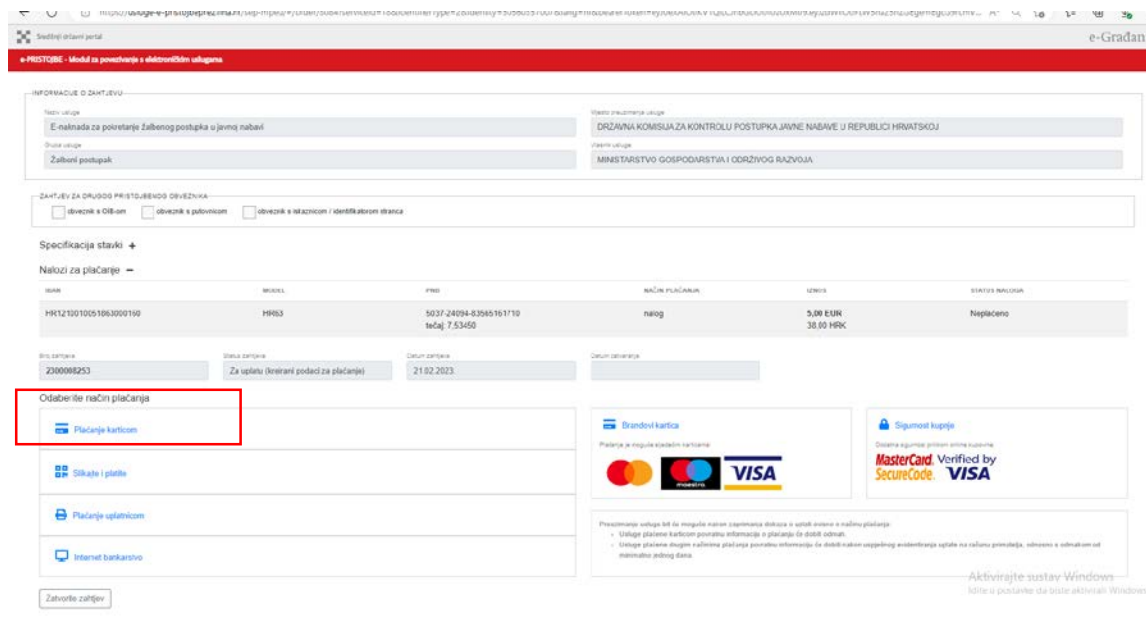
Središnji državni portal

e-Građani

e-PRISTOJBE - Modul za povezivanje s elektroničkim uslugama

INFORMACIJE O ZAHTJEVU

Naziv usluge
E-naknada za pokretanje žalbenog postupka u javnoj nabavi

Mjesto pruzimanja usluge
DRŽAVNA KOMISIJA ZA KONTROLU POSTUPKA JAVNE NABAVE U REPUBLICI HRVATSKOJ

Grupa usluge
Žalbeni postupak

Vlasnik usluge
MINISTARSTVO GOSPODARSTVA I ODRŽIVOG RAZVOJA

ZAHTJEV ZA DRUGOG PRISTOJBENOG OBVEZNIKA

obveznik s OIB-om
obveznik s putovnicom
obveznik s iskaznicom / identifikatorom stranca

Specifikacija stavki +

Nalozi za plaćanje −

| IBAN | MODEL | PNB | NAČIN PLAĆANJA | IZNOS | STATUS NALOGA |
|---|---|---|---|---|---|
| HR1210010051863000160 | HR63 | 5037-24094-83565161710 tečaj: 7,53450 | nalog | 5,00 EUR 38,00 HRK | Neplaćeno |

Broj zahtjeva
2300068253

Status zahtjeva
Za uplatu (kreirani podaci za plaćanje)

Datum zahtjeva
21.02.2023.

Datum zatvaranja

Odaberite način plaćanja

Plaćanje karticom

Slikajte i platite

Plaćanje uplatnicom

Internet bankarstvo

Brandovi kartica
Plaćanje je moguće sljedećim karticama

VISA

Sigurnost kupnje
Dodatna sigurnost prilikom online kupovine

MasterCard SecureCode. Verified by VISA

Preuzimanje usluge bit će moguće nakon zaprimanja dokaza o uplati ovisno o načinu plaćanja:
Usluge plaćene karticom povratnu informaciju o plaćanju će dobiti odmah.
Usluge plaćene drugim načinima plaćanja povratnu informaciju će dobiti nakon uspješnog evidentiranja uplate na računu primatelja, odnosno s odmakom od minimalno jednog dana.

Zatvorite zahtjev

Aktivirajte sustav Windows
Idite u postavke da biste aktivirali Windows.